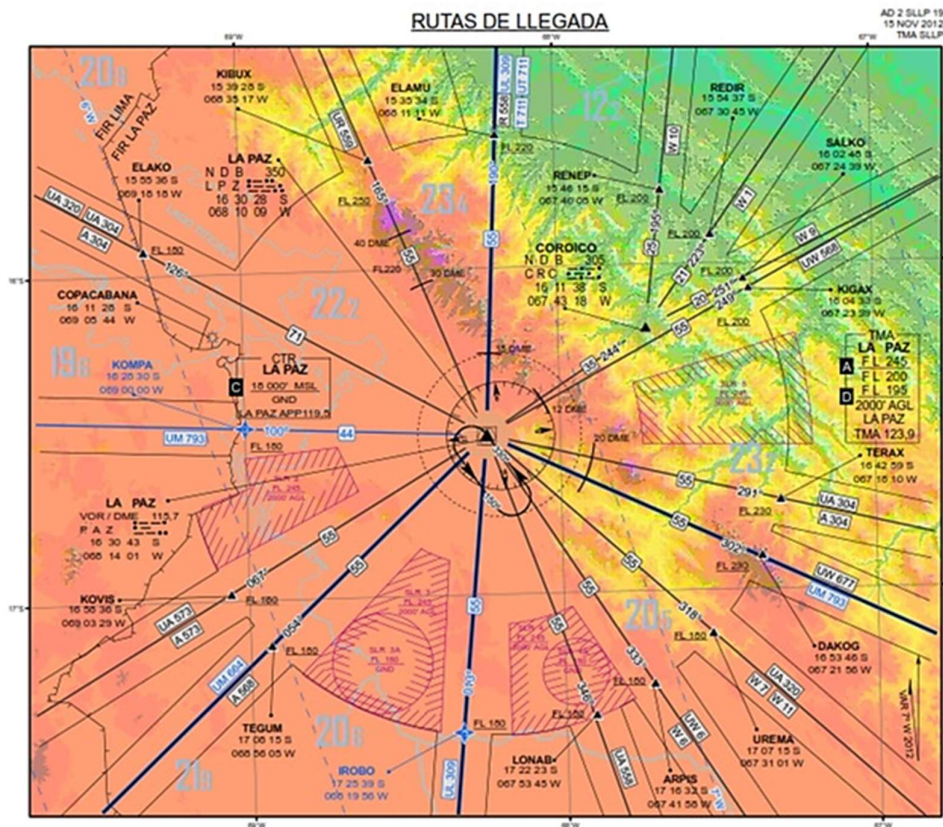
RUTAS DE LLEGADA

AD 2 SLLP 19
15 NOV 2012
TMA SLLP

69°W
68°W
67°W

20.8
12.5
23.4
22.2
19.8
23.7
20.5
20.8
21.9

FIR LIMA
FIR LA PAZ

KIBUX
15 39 28 S
068 35 17 W

ELAMU
15 35 34 S
068 11 11 W

REDIR
15 54 37 S
067 30 45 W

SALKO
16 02 46 S
067 24 39 W

ELAKO
15 55 36 S
069 18 18 W

LA PAZ
N D B 350
L P Z
16 30 28 S
068 10 09 W

RENEP
15 46 15 S
067 46 05 W

COROICO
N D B 305
C R C
16 11 38 S
067 43 18 W

KIGAX
16 04 33 S
067 23 39 W

COPACABANA
16 11 28 S
069 05 44 W

KOMPA
16 28 30 S
069 00 00 W

CTR
LA PAZ
18.000' MSL
GND
C
LA PAZ APP 119.5

TMA
LA PAZ
A F L 245
F L 200
F L 195
D 2000' AGL
LA PAZ
TMA 123.9

TERAX
16 42 59 S
067 16 10 W

LA PAZ
VOR / DME 115.7
P A Z
16 30 43 S
068 14 01 W

KOVIS
16 56 36 S
069 03 29 W

DAKOG
16 53 46 S
067 21 56 W

TEGUM
17 08 15 S
068 56 05 W

UREMA
17 07 15 S
067 31 01 W

IROBO
17 25 39 S
068 19 56 W

LONAB
17 22 23 S
067 53 45 W

ARPIS
17 16 32 S
067 41 58 W

UM 558
UR 558
UL 309
L 711
UA 320
UA 304
A 304
UM 793
UW 568
UW 677
UM 793
UA 573
A 573
UM 664
A 668
UA 558
UW 6
W 6
W 7
W 11
UA 320
W 10
W 1
W 9

FL 150
FL 220
FL 200
FL 200
FL 200
FL 200
FL 230
FL220
FL 150
FL 230
FL 230
FL 150
FL 150
FL 150
FL 150
FL 150
FL 150

40 DME
30 DME
15 DME
12 DME
20 DME

126°
165°
190°
195°
223°
251°
249°
244°
100°
291°
302°
318°
333°
340°
350°
054°
067°

71
55
44
25
26
21
20
35
55
55
55
55
55
55

VAR 7° W 2012